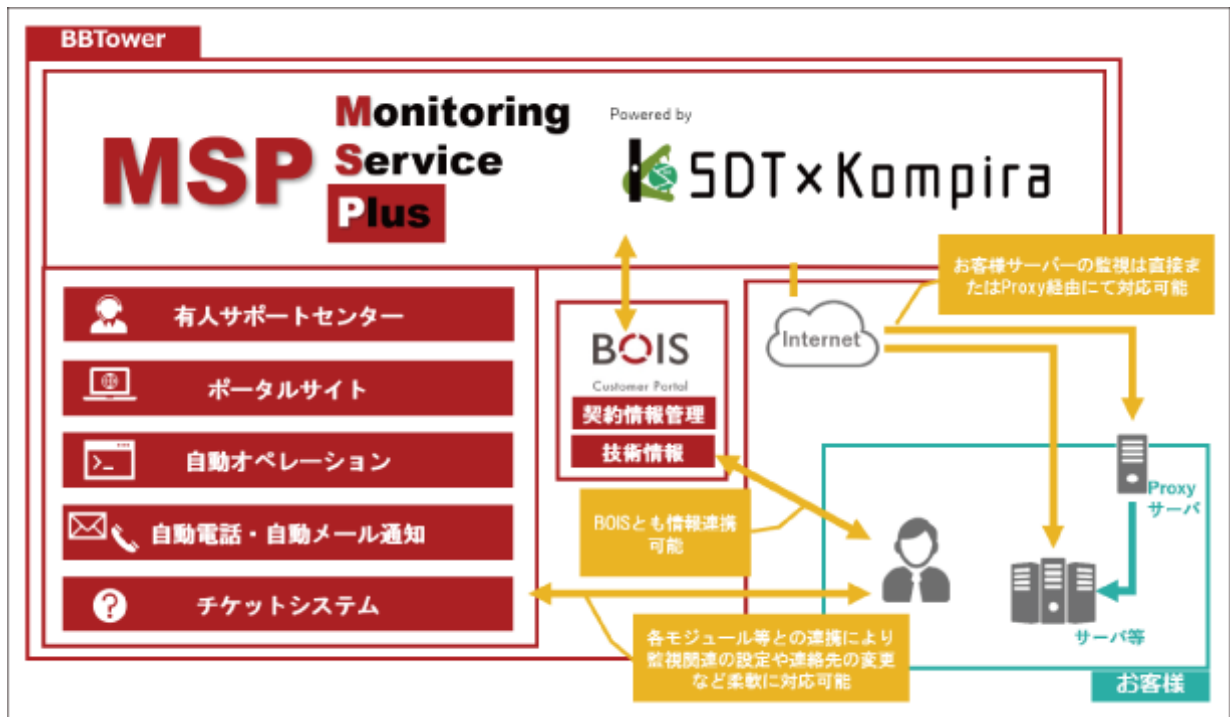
BBTower

MSP Monitoring Service Plus

Powered by SDT×Kompira

有人サポートセンター

ポータルサイト

自動オペレーション

自動電話・自動メール通知

チケットシステム

BOIS
Customer Portal
契約情報管理
技術情報

BOISとも情報連携可能

Internet

お客様サーバーの監視は直接またはProxy経由にて対応可能

Proxyサーバ

サーバ等

お客様

各モジュール等との連携により監視関連の設定や連絡先の変更など柔軟に対応可能